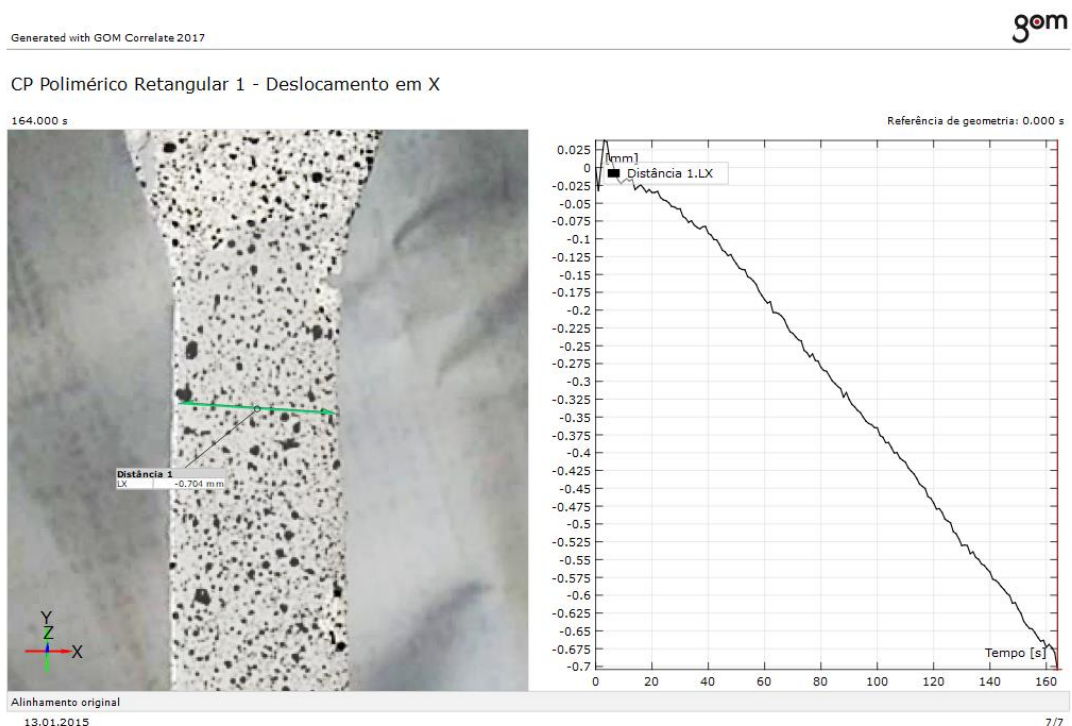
Generated with GOM Correlate 2017

gom

CP Polimérico Retangular 1 - Deslocamento em X

164.000 s

Referência de geometria: 0.000 s

Distância 1
LX -0.704 mm

Y
Z
X

[mm]
Distância 1.LX

0.025
0
-0.025
-0.05
-0.075
-0.1
-0.125
-0.15
-0.175
-0.2
-0.225
-0.25
-0.275
-0.3
-0.325
-0.35
-0.375
-0.4
-0.425
-0.45
-0.475
-0.5
-0.525
-0.55
-0.575
-0.6
-0.625
-0.65
-0.675
-0.7

Tempo [s]

0 20 40 60 80 100 120 140 160

Alinhamento original

13.01.2015

7/7